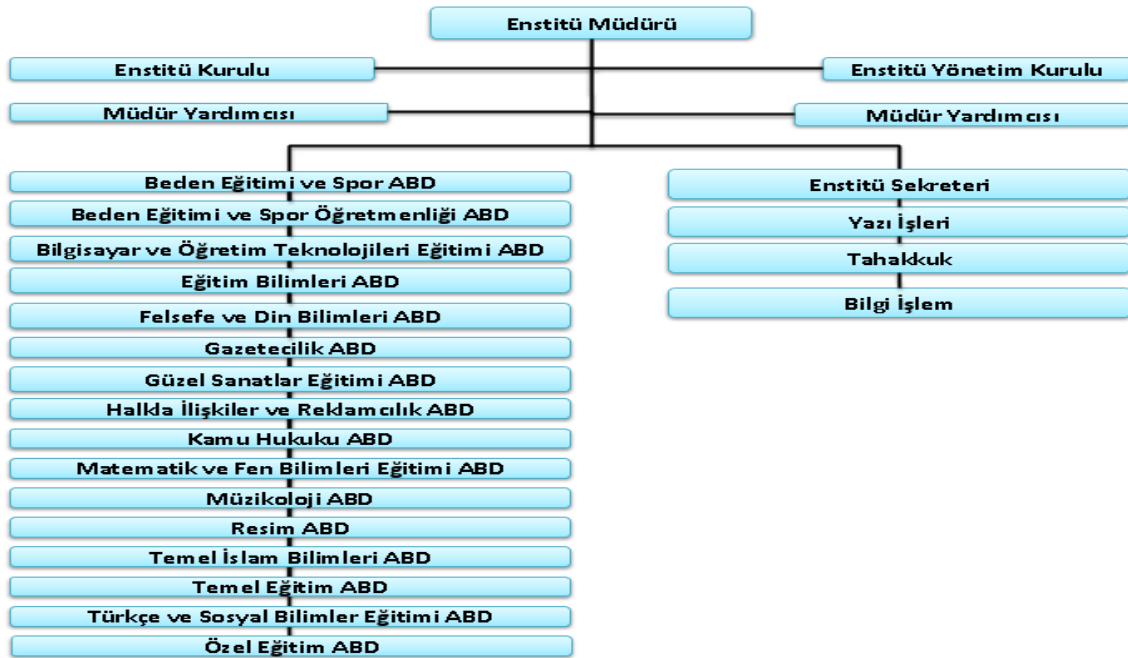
Enstitü Müdürü

Enstitü Kurulu

Enstitü Yönetim Kurulu

Müdür Yardımcısı

Müdür Yardımcısı

Beden Eğitimi ve Spor ABD

Beden Eğitimi ve Spor Öğretmenliği ABD

Bilgisayar ve Öğretim Teknolojileri Eğitimi ABD

Eğitim Bilimleri ABD

Felsefe ve Din Bilimleri ABD

Gazetecilik ABD

Güzel Sanatlar Eğitimi ABD

Halkla İlişkiler ve Reklamcılık ABD

Kamu Hukuku ABD

Matematik ve Fen Bilimleri Eğitimi ABD

Müzikoloji ABD

Resim ABD

Temel İslam Bilimleri ABD

Temel Eğitim ABD

Türkçe ve Sosyal Bilimler Eğitimi ABD

Özel Eğitim ABD

Enstitü Sekreteri

Yazı İşleri

Tahakkuk

Bilgi İşlem